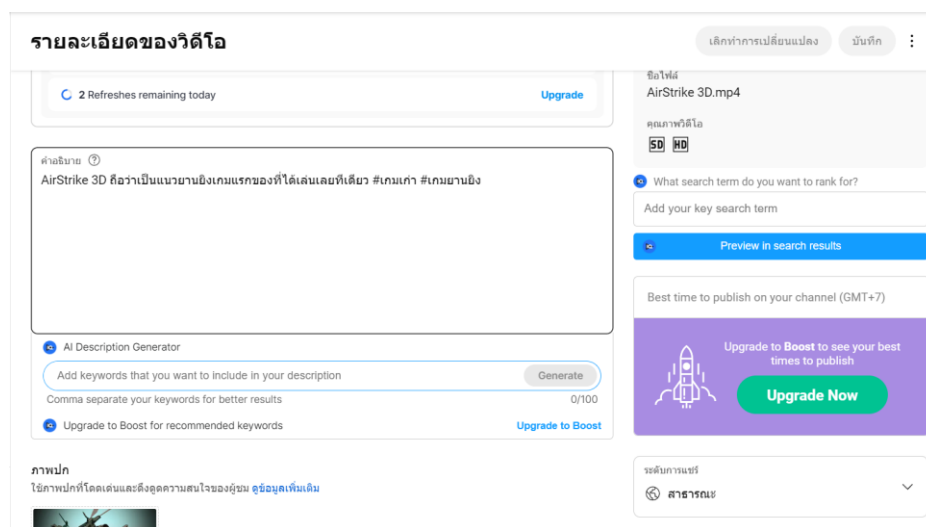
รายละเอียดของวิดีโอ

เลิกทำการเปลี่ยนแปลง

บันทึก

2 Refreshes remaining today

Upgrade

ชื่อไฟล์

AirStrike 3D.mp4

คุณภาพวิดีโอ

SD HD

คำอธิบาย

AirStrike 3D ถือว่าเป็นแนวยานยิงเกมแรกของที่ได้เล่นเลยทีเดียว #เกมเก่า #เกมยานยิง

What search term do you want to rank for?

Add your key search term

Preview in search results

Best time to publish on your channel (GMT+7)

Upgrade to Boost to see your best times to publish

Upgrade Now

AI Description Generator

Add keywords that you want to include in your description

Generate

Comma separate your keywords for better results

0/100

Upgrade to Boost for recommended keywords

Upgrade to Boost

ภาพปก

ใช้ภาพปกที่โดดเด่นและดึงดูดความสนใจของผู้ชม ดูข้อมูลเพิ่มเติม

ระดับการแชร์

สาธารณะ